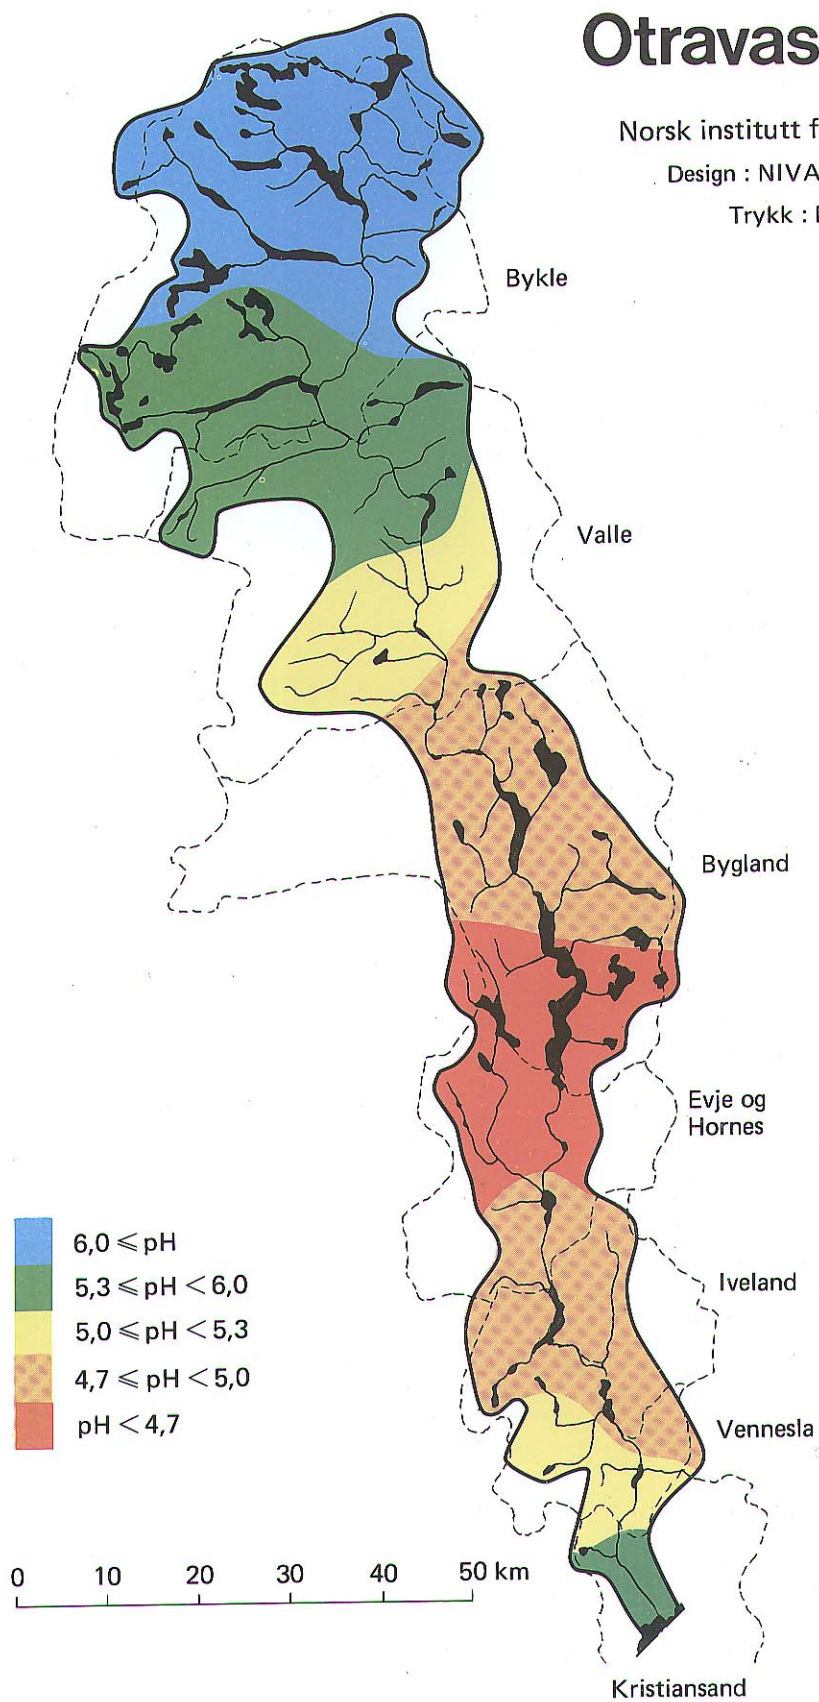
Otravas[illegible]

Norsk institutt f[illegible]

Design : NIVA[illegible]

Trykk : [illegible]

Bykle

Valle

Bygland

Evje og Hornes

Iveland

Vennesla

Kristiansand

$6,0 \leqslant pH$

$5,3 \leqslant pH < 6,0$

$5,0 \leqslant pH < 5,3$

$4,7 \leqslant pH < 5,0$

$pH < 4,7$

0 10 20 30 40 50 km